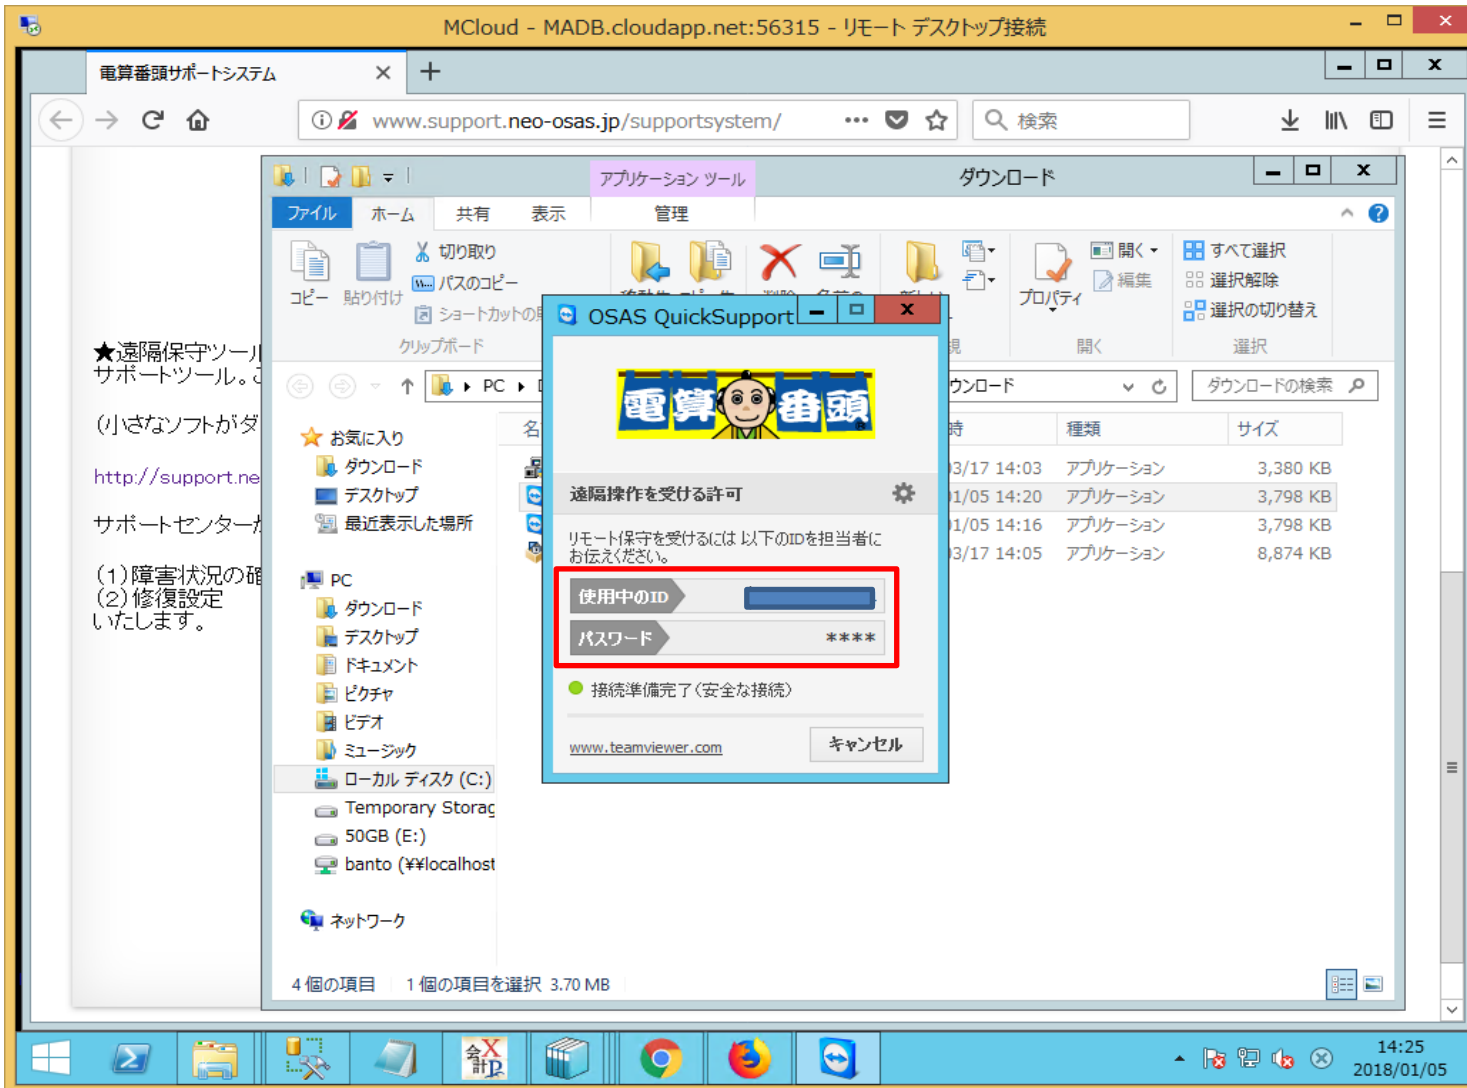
MCloud - MADB.cloudapp.net:56315 - リモート デスクトップ接続

電算番頭サポートシステム

www.support.neo-osas.jp/supportsystem/

検索

アプリケーション ツール

ダウンロード

ファイル ホーム 共有 表示 管理

コピー 貼り付け 切り取り パスのコピー ショートカットの

クリップボード

プロパティ 開く 編集 開く

すべて選択 選択解除 選択の切り替え 選択

★遠隔保守ツール
サポートツール。こ

(小さなソフトがダ

http://support.ne

サポートセンターか

(1)障害状況の確
(2)修復設定
いたします。

PC

ウンロード

ダウンロードの検索

お気に入り
ダウンロード
デスクトップ
最近表示した場所

PC
ダウンロード
デスクトップ
ドキュメント
ピクチャ
ビデオ
ミュージック
ローカル ディスク (C:)
Temporary Storag
50GB (E:)
banto (¥¥localhost

ネットワーク

名

| 時 | 種類 | サイズ |
|---|---|---|
| 3/17 14:03 | アプリケーション | 3,380 KB |
| 1/05 14:20 | アプリケーション | 3,798 KB |
| 1/05 14:16 | アプリケーション | 3,798 KB |
| 3/17 14:05 | アプリケーション | 8,874 KB |

OSAS QuickSupport

電算番頭

遠隔操作を受ける許可

リモート保守を受けるには 以下のIDを担当者にお伝えください。

使用中のID

パスワード ****

接続準備完了 (安全な接続)

www.teamviewer.com

キャンセル

4 個の項目 1 個の項目を選択 3.70 MB

14:25
2018/01/05